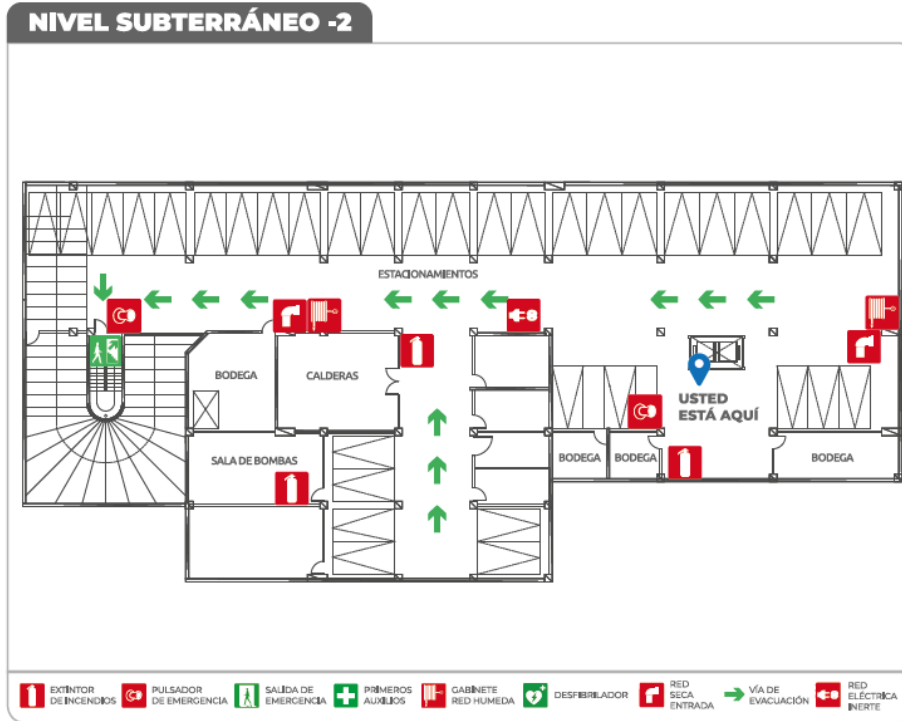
NIVEL SUBTERRÁNEO -2

ESTACIONAMIENTOS

BODEGA

CALDERAS

SALA DE BOMBAS

USTED ESTÁ AQUÍ

BODEGA

BODEGA

BODEGA

EXTINTOR DE INCENDIOS
PULSADOR DE EMERGENCIA
SALIDA DE EMERGENCIA
PRIMEROS AUXILIOS
GABINETE RED HUMEDA
DESFIBRILADOR
RED SECA ENTRADA
VÍA DE EVACUACIÓN
RED ELÉCTRICA INERTE